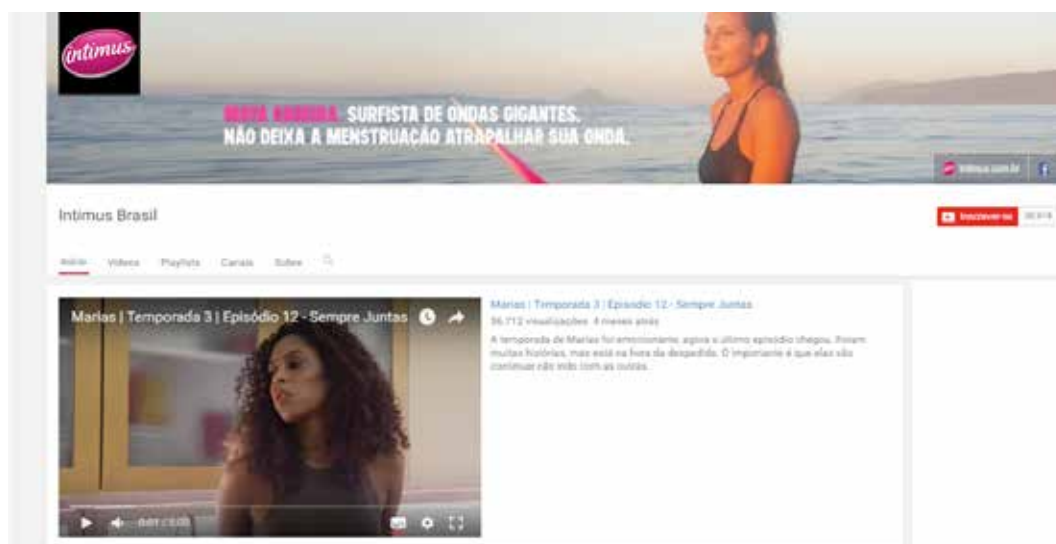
intimus

MAYA GABEIRA. SURFISTA DE ONDAS GIGANTES.
NÃO DEIXA A MENSTRUAÇÃO ATRAPALHAR SUA ONDA.

intimus.com.br

Intimus Brasil

Inscrever-se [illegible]

Início Vídeos Playlists Canais Sobre

Marias | Temporada 3 | Episódio 12 - Sempre Juntas

0:01 / 5:05

Marias | Temporada 3 | Episódio 12 - Sempre Juntas
56.712 visualizações 4 meses atrás
A temporada de Marias foi emocionante, agora o último episódio chegou. Foram muitas histórias, mas está na hora da despedida. O importante é que elas vão continuar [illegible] com as outras.